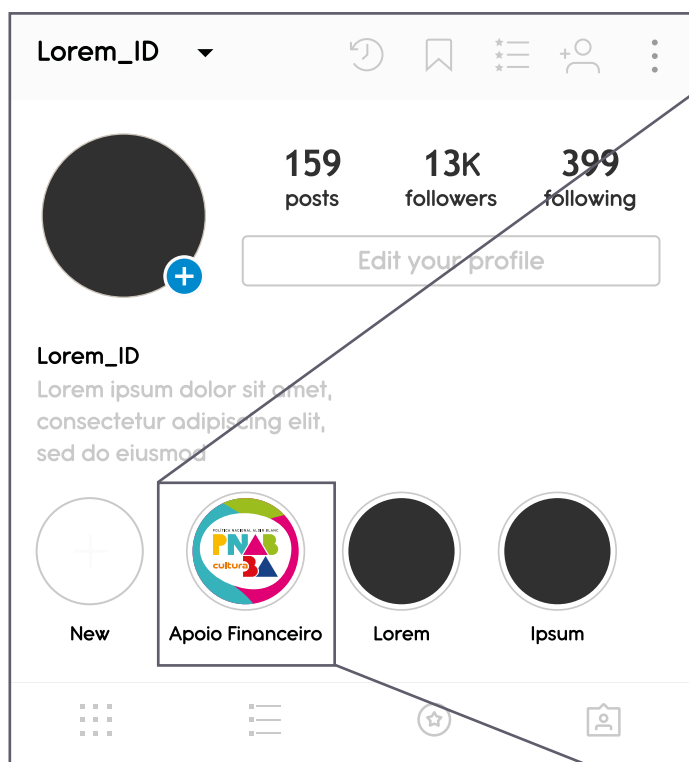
Lorem_ID

159 posts

13K followers

399 following

Edit your profile

Lorem_ID

Lorem ipsum dolor sit amet, consectetur adipiscing elit, sed do eiusmod

POLÍTICA NACIONAL ALDIR BLANC

PNAB

cultura

BA

New

Apoio Financeiro

Lorem

Ipsum